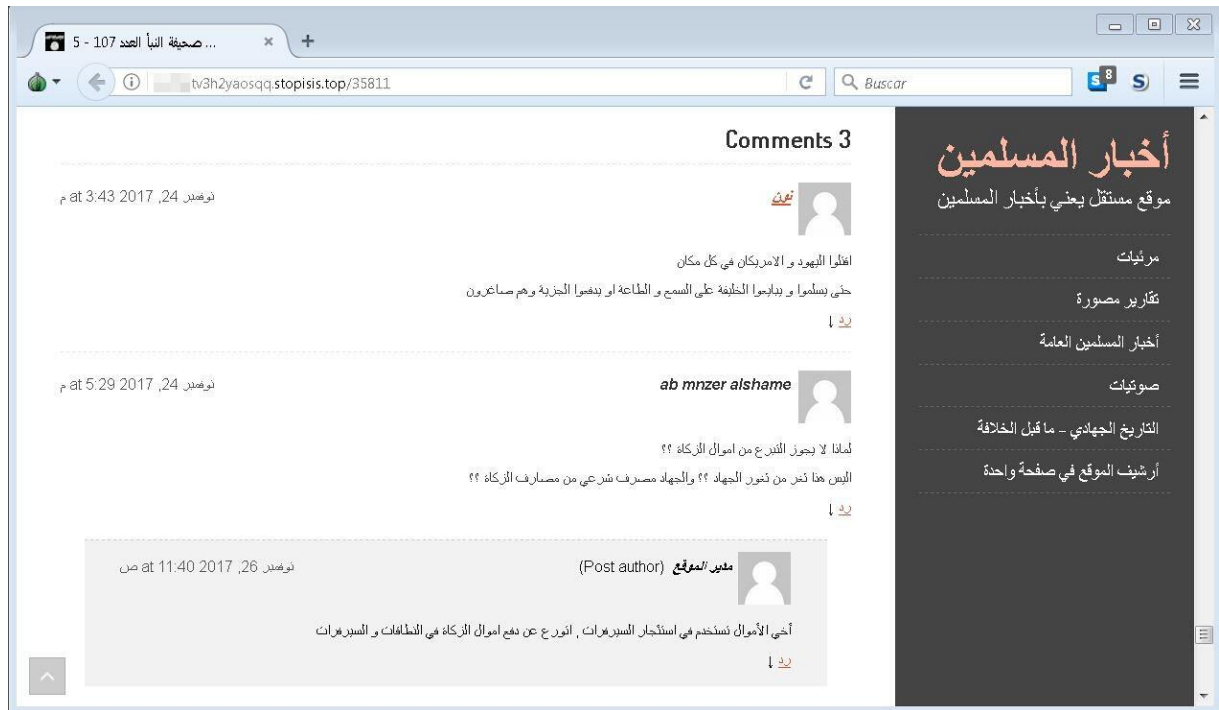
... صحيفة النبأ العدد 107 - 5
tv3h2yaosqq.stopisis.top/35811
Buscar

Comments 3

نفين
نوفمبر 24, 2017 at 3:43 م
اقتلوا اليهود و الامريكان في كل مكان
حتى يسلموا و يبايعوا الخليفة على السمع و الطاعة او يدفعوا الجزية وهم صاغرون
رد ↓

ab mnzer alshame
نوفمبر 24, 2017 at 5:29 م
لماذا لا يجوز التبرع من اموال الزكاة ؟؟
اليس هذا ثغر من ثغور الجهاد ؟؟ والجهاد مصرف شرعي من مصارف الزكاة ؟؟
رد ↓

مدير الموقع (Post author)
نوفمبر 26, 2017 at 11:40 ص
أخي الأموال تستخدم في استئجار السيرفرات , انورع عن دفع اموال الزكاة في النطاقات و السيرفرات
رد ↓

أخبار المسلمين
موقع مستقل يعني بأخبار المسلمين
مرئيات
تقارير مصورة
أخبار المسلمين العامة
صوتيات
التاريخ الجهادي – ما قبل الخلافة
أرشيف الموقع في صفحة واحدة